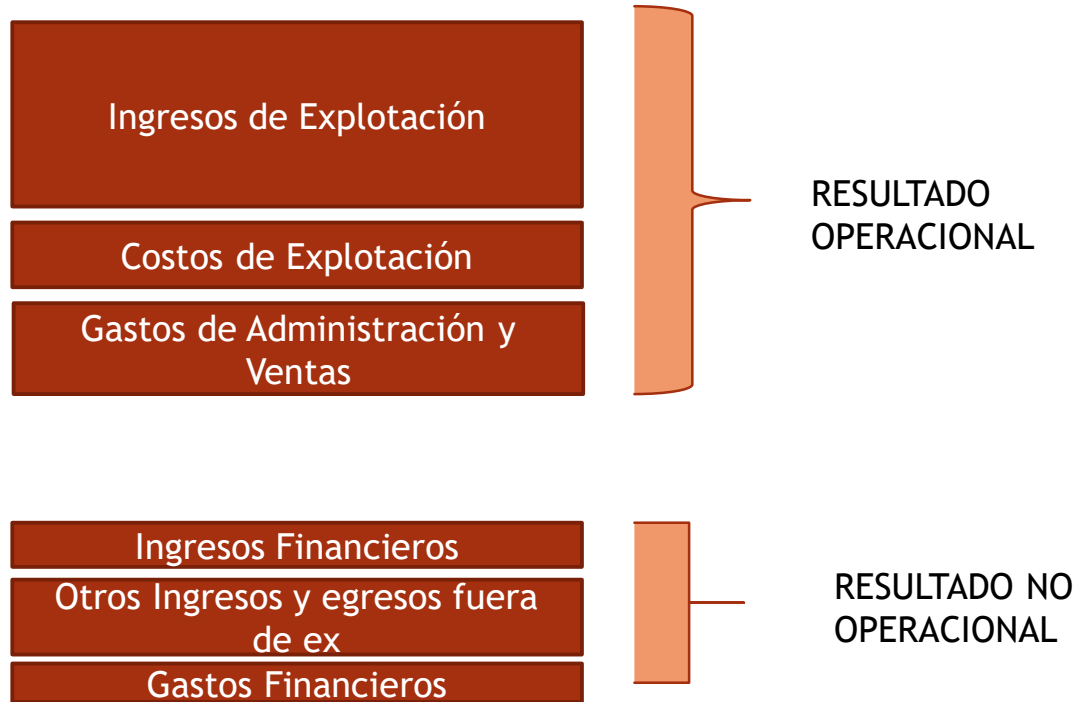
Ingresos de Explotación

Costos de Explotación

Gastos de Administración y Ventas

RESULTADO OPERACIONAL

Ingresos Financieros

Otros Ingresos y egresos fuera de ex

Gastos Financieros

RESULTADO NO OPERACIONAL